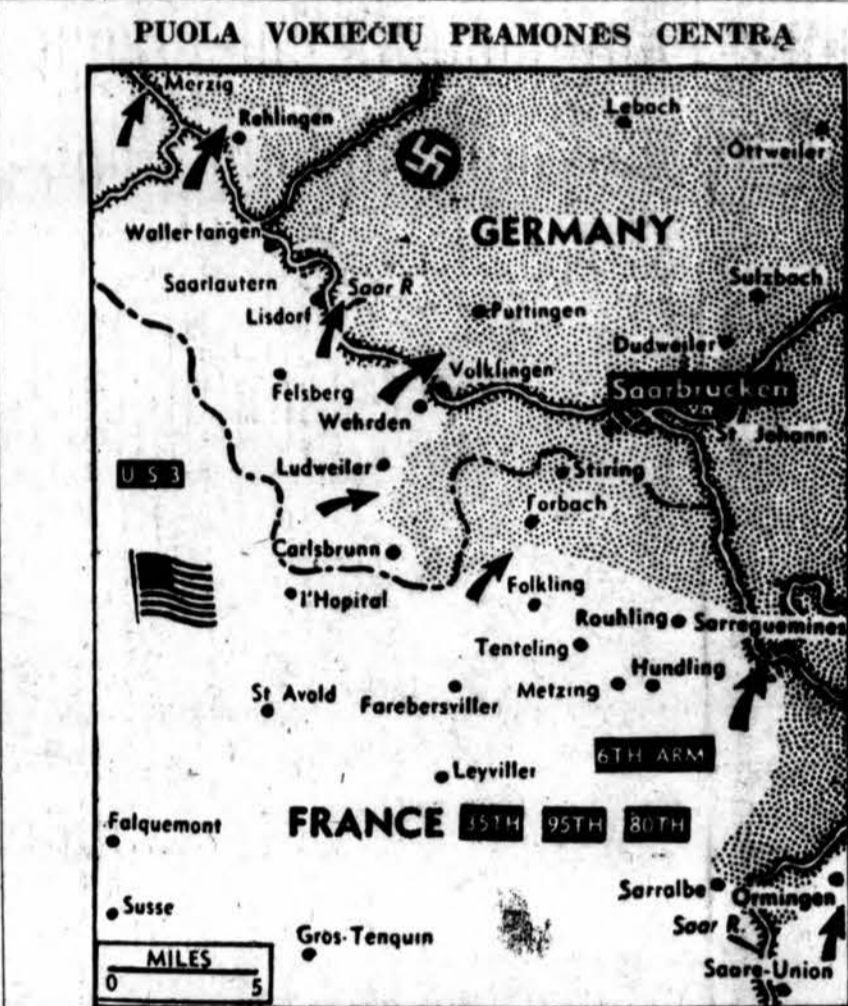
PUOLA VOKIEČIŲ PRAMONES CENTRĄ

Merzig
Rehlingen
Lebach
Ottweiler
Wallertangen
GERMANY
Saarlautern
Saar R.
Sulzbach
Lisdorf
Puttingen
Dudweiler
Volklingen
Felsberg
Saarbrucken
Wehrden
St. Johann
US 3
Ludweiler
Stiring
Forbach
Carlsbrunn
l'Hopital
Folkling
Rouhling
Sarreguemines
Tenteling
Hundling
St Avold
Farebersviller
Metzing
6TH ARM
Leyviller
Falquemont
FRANCE
35TH
95TH
80TH
Sarralbe
Ormingen
Susse
Saar R.
Gros-Tenquin
MILES
0
5
Saare-Union